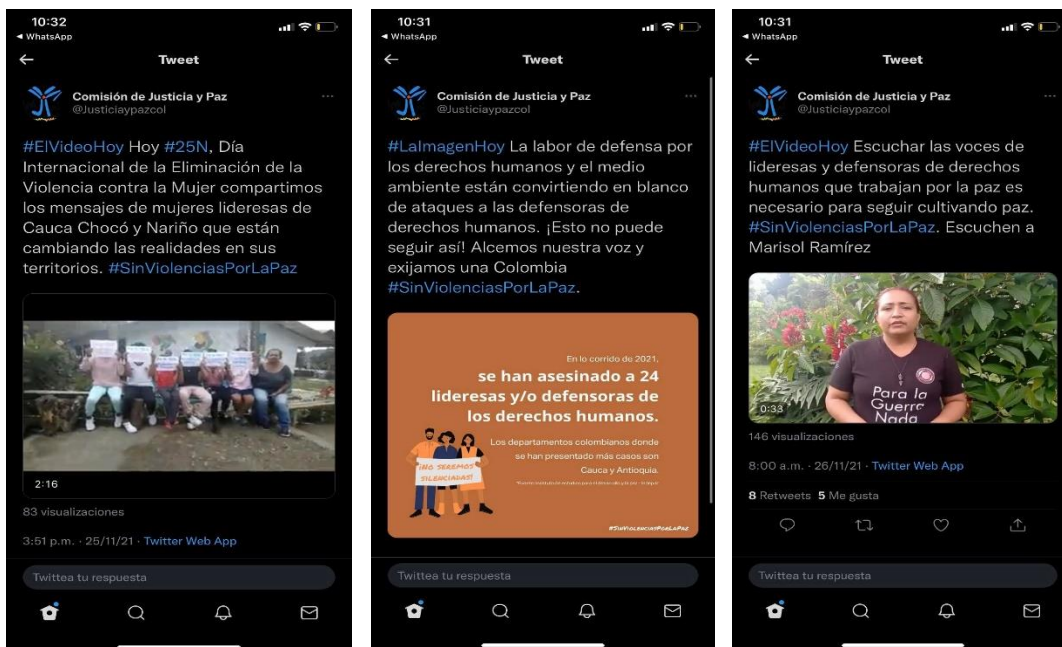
10:32
◂ WhatsApp
Tweet
Comisión de Justicia y Paz
@Justiciaypazcol
#ElVideoHoy Hoy #25N, Día Internacional de la Eliminación de la Violencia contra la Mujer compartimos los mensajes de mujeres lideresas de Cauca Chocó y Nariño que están cambiando las realidades en sus territorios. #SinViolenciasPorLaPaz
2:16
83 visualizaciones
3:51 p.m. · 25/11/21 · Twitter Web App
Twittea tu respuesta

10:31
◂ WhatsApp
Tweet
Comisión de Justicia y Paz
@Justiciaypazcol
#LaImagenHoy La labor de defensa por los derechos humanos y el medio ambiente están convirtiendo en blanco de ataques a las defensoras de derechos humanos. ¡Esto no puede seguir así! Alcemos nuestra voz y exijamos una Colombia #SinViolenciasPorLaPaz.
En lo corrido de 2021,
se han asesinado a 24 lideresas y/o defensoras de los derechos humanos.
Los departamentos colombianos donde se han presentado más casos son Cauca y Antioquia.
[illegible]
¡NO SEREMOS SILENCIADAS!
#SinViolenciasPorLaPaz
Twittea tu respuesta

10:31
◂ WhatsApp
Tweet
Comisión de Justicia y Paz
@Justiciaypazcol
#ElVideoHoy Escuchar las voces de lideresas y defensoras de derechos humanos que trabajan por la paz es necesario para seguir cultivando paz. #SinViolenciasPorLaPaz. Escuchen a Marisol Ramírez
Para la Guerra Nada
0:33
146 visualizaciones
8:00 a.m. · 26/11/21 · Twitter Web App
8 Retweets 5 Me gusta
Twittea tu respuesta